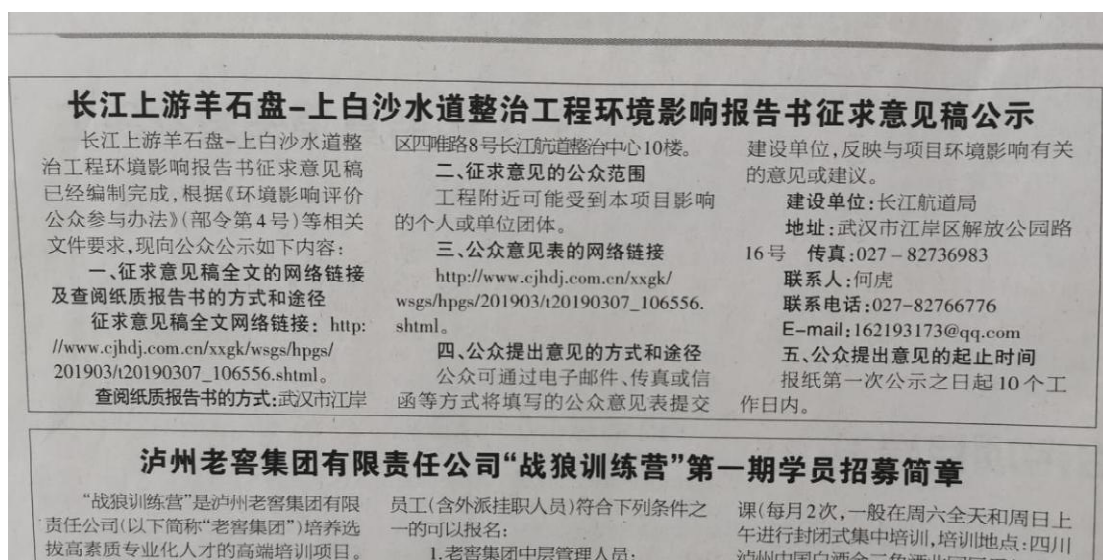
长江上游羊石盘-上白沙水道整治工程环境影响报告书征求意见稿公示

长江上游羊石盘-上白沙水道整治工程环境影响报告书征求意见稿已经编制完成，根据《环境影响评价公众参与办法》(部令第4号)等相关文件要求，现向公众公示如下内容：

一、征求意见稿全文的网络链接及查阅纸质报告书的方式和途径

征求意见稿全文网络链接：http://www.cjhdj.com.cn/xxgk/wsgs/hpgs/201903/t20190307_106556.shtml。

查阅纸质报告书的方式：武汉市江岸区四唯路8号长江航道整治中心10楼。

二、征求意见的公众范围

工程附近可能受到本项目影响的个人或单位团体。

三、公众意见表的网络链接

http://www.cjhdj.com.cn/xxgk/wsgs/hpgs/201903/t20190307_106556.shtml。

四、公众提出意见的方式和途径

公众可通过电子邮件、传真或信函等方式将填写的公众意见表提交建设单位，反映与项目环境影响有关的意见或建议。

建设单位：长江航道局

地址：武汉市江岸区解放公园路16号　传真：027－82736983

联系人：何虎

联系电话：027-82766776

E-mail：162193173@qq.com

五、公众提出意见的起止时间

报纸第一次公示之日起10个工作日内。

泸州老窖集团有限责任公司“战狼训练营”第一期学员招募简章

“战狼训练营”是泸州老窖集团有限责任公司(以下简称“老窖集团”)培养选拔高素质专业化人才的高端培训项目。员工(含外派挂职人员)符合下列条件之一的可以报名：

1.老窖集团中层管理人员；

课(每月2次，一般在周六全天和周日上午进行封闭式集中培训，培训地点：四川泸州中国白酒金三角酒业园区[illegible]